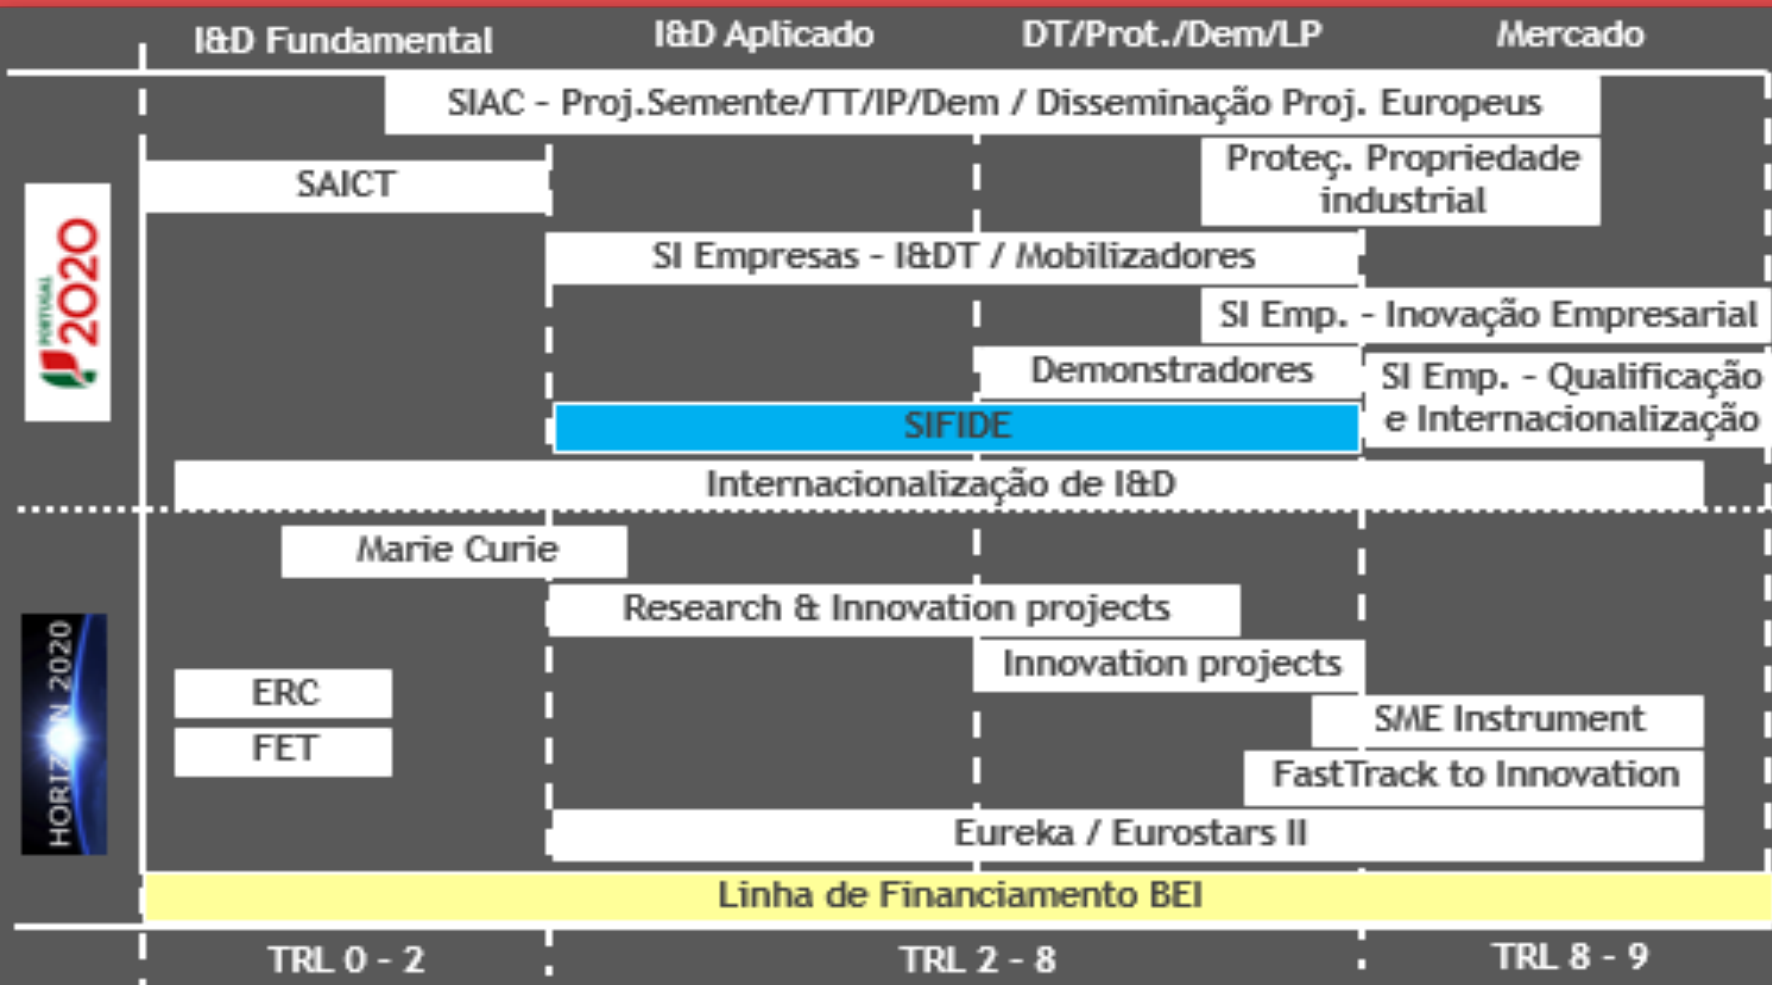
I&D Fundamental
I&D Aplicado
DT/Prot./Dem/LP
Mercado

SIAC - Proj.Semente/TT/IP/Dem / Disseminação Proj. Europeus

SAICT

Proteç. Propriedade industrial

SI Empresas - I&DT / Mobilizadores

SI Emp. - Inovação Empresarial

Demonstradores

SI Emp. - Qualificação e Internacionalização

SIFIDE

Internacionalização de I&D

PORTUGAL 2020

Marie Curie

Research & Innovation projects

Innovation projects

ERC

FET

SME Instrument

FastTrack to Innovation

Eureka / Eurostars II

HORIZON 2020

Linha de Financiamento BEI

TRL 0 - 2
TRL 2 - 8
TRL 8 - 9